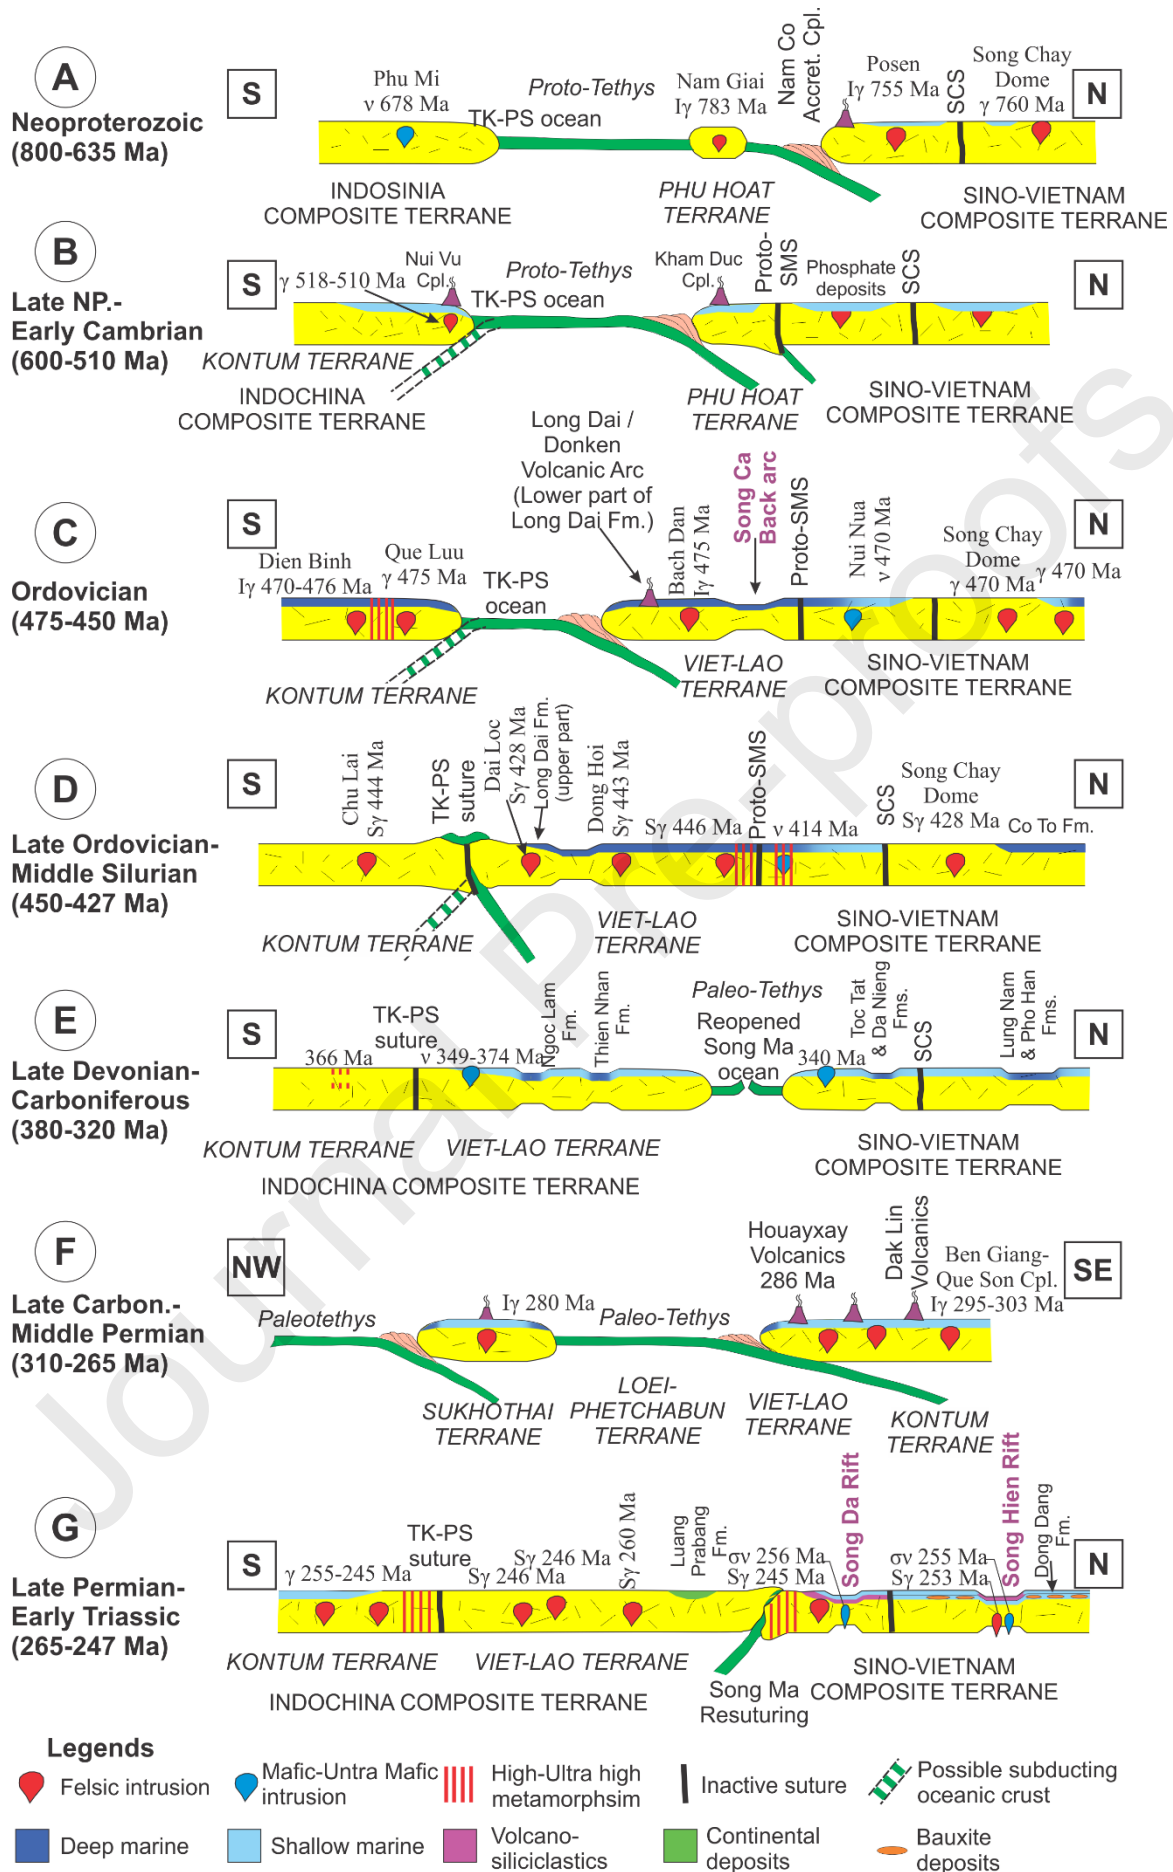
A
Neoproterozoic
(800-635 Ma)

S
Phu Mi
ν 678 Ma
Proto-Tethys
TK-PS ocean
Nam Giai
Iγ 783 Ma
Nam Co
Accret. Cpl.
Posen
Iγ 755 Ma
SCS
Song Chay
Dome
γ 760 Ma
N

INDOSINIA
COMPOSITE TERRANE
PHU HOAT
TERRANE
SINO-VIETNAM
COMPOSITE TERRANE

B
Late NP.-
Early Cambrian
(600-510 Ma)

S
γ 518-510 Ma
Nui Vu
Cpl.
Proto-Tethys
TK-PS ocean
Kham Duc
Cpl.
Proto-SMS
Phosphate
deposits
SCS
N
KONTUM TERRANE
INDOCHINA
COMPOSITE TERRANE
PHU HOAT
TERRANE
SINO-VIETNAM
COMPOSITE TERRANE

Long Dai /
Donken
Volcanic Arc
(Lower part of
Long Dai Fm.)

C
Ordovician
(475-450 Ma)

S
Dien Binh
Iγ 470-476 Ma
Que Luu
γ 475 Ma
TK-PS
ocean
Bach Dan
Iγ 475 Ma
Song Ca
Back arc
Proto-SMS
Nui Nua
ν 470 Ma
Song Chay
Dome
γ 470 Ma
γ 470 Ma
N
KONTUM TERRANE
VIET-LAO
TERRANE
SINO-VIETNAM
COMPOSITE TERRANE

D
Late Ordovician-
Middle Silurian
(450-427 Ma)

S
Chu Lai
Sγ 444 Ma
TK-PS
suture
Dai Loc
Sγ 428 Ma
Long Dai Fm.
(upper part)
Dong Hoi
Sγ 443 Ma
Sγ 446 Ma
Proto-SMS
ν 414 Ma
SCS
Song Chay
Dome
Sγ 428 Ma
Co To Fm.
N
KONTUM TERRANE
VIET-LAO
TERRANE
SINO-VIETNAM
COMPOSITE TERRANE

E
Late Devonian-
Carboniferous
(380-320 Ma)

S
TK-PS
suture
366 Ma
ν 349-374 Ma
Ngoc Lam
Fm.
Thien Nhan
Fm.
Paleo-Tethys
Reopened
Song Ma
ocean
340 Ma
Toc Tat
& Da Nieng
Fms.
SCS
Lung Nam
& Pho Han
Fms.
N
KONTUM TERRANE
VIET-LAO TERRANE
INDOCHINA COMPOSITE TERRANE
SINO-VIETNAM
COMPOSITE TERRANE

F
Late Carbon.-
Middle Permian
(310-265 Ma)

NW
Paleotethys
Iγ 280 Ma
Paleo-Tethys
Houayxay
Volcanics
286 Ma
Dak Lin
Volcanics
Ben Giang-
Que Son Cpl.
Iγ 295-303 Ma
SE
SUKHOTHAI
TERRANE
LOEI-
PHETCHABUN
TERRANE
VIET-LAO
TERRANE
KONTUM
TERRANE

G
Late Permian-
Early Triassic
(265-247 Ma)

S
TK-PS
suture
γ 255-245 Ma
Sγ 246 Ma
Sγ 246 Ma
Sγ 260 Ma
Luang
Prabang
Fm.
σν 256 Ma
Sγ 245 Ma
Song Da Rift
σν 255 Ma
Sγ 253 Ma
Song Hien Rift
Dong Dang
Fm.
N
KONTUM TERRANE
VIET-LAO TERRANE
INDOCHINA COMPOSITE TERRANE
Song Ma
Resuturing
SINO-VIETNAM
COMPOSITE TERRANE

Legends
Felsic intrusion
Mafic-Untra Mafic intrusion
High-Ultra high metamorphsim
Inactive suture
Possible subducting oceanic crust
Deep marine
Shallow marine
Volcano-siliciclastics
Continental deposits
Bauxite deposits

Journal Pre-proofs